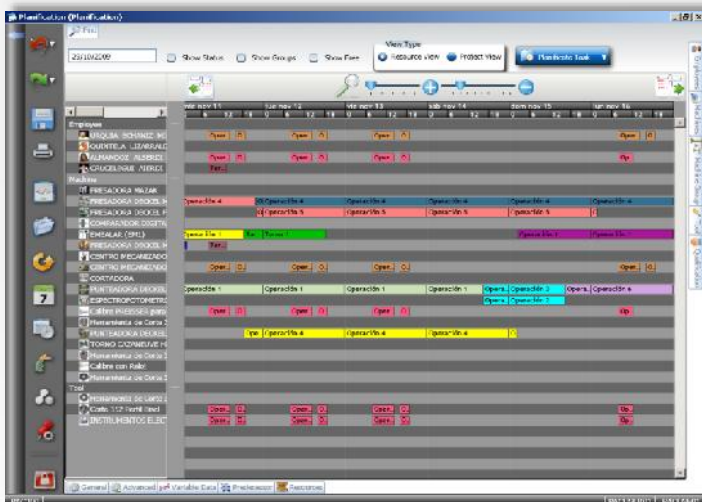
Planification (Planification)

Find

23/10/2009

Show Status

Show Groups

Show Free

View Type

Resource view

Project view

Planificate Task

mie nov 11

jue nov 12

vie nov 13

sab nov 14

dom nov 15

lun nov 16

Employee

JAQUIN SCHANZ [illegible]

QUINTELA LIZARRALD

ALMANDOZ ALBERDI

CRUCELEGUI ARREGI

Machine

FRESADORA MAZAK

FRESADORA DECKEL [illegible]

FRESADORA DECKEL F

COMPARADOR DIGITAL

ESMALAR (EM1)

FRESADORA DECKEL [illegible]

CENTRO MECANIZADO

CENTRO MECANIZADO

CORTADORA

PUNTEADORA DECKEL

ESPECTROFOTOMETRO

Calibre PRESSES para

Herramienta de Corte

PUNTEADORA DECKEL

TORNO CAZANEUVE H

Herramienta de Corte

Calibre con Reloj

Herramienta de Corte

Tool

Herramienta de corte

Calibre 1/2 Portil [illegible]

INSTRUMENTOS ELEC

Oper.

Oper.

Oper.

Oper.

Oper.

Oper.

Op.

Oper.

Operación 4

Operación 4

Operación 4

Operación 4

Operación 4

Operación 4

Operación 5

Operación 5

Operación 5

Operación 5

Operación 1

Operación 1

Operación 1

Operación 1

Operación 1

Operación 1

Operación 1

Operación 2

Operación 2

Oper.

Oper.

Operación 6

Operación 2

Ope

Operación 4

Operación 4

Operación 4

Op.

Op.

General

Advanced

Variable Data

Preferences

Resources